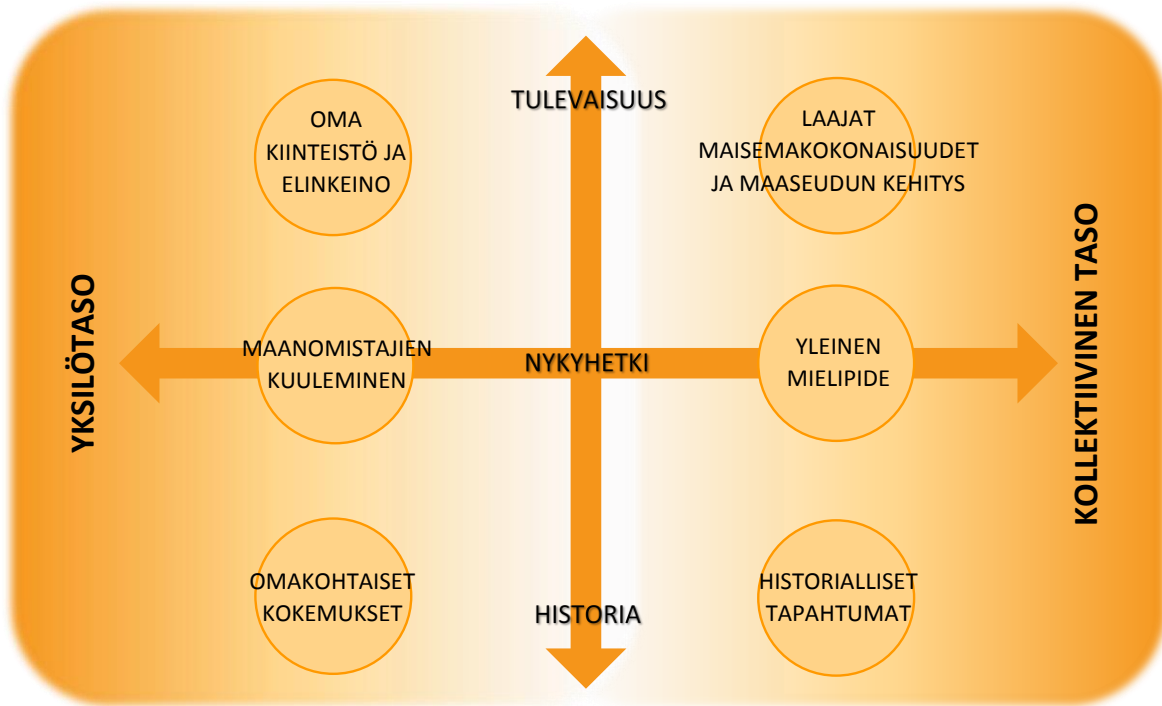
TULEVAISUUS

OMA KIINTEISTÖ JA ELINKEINO

LAAJAT MAISEMAKOKONAISUUDET JA MAASEUDUN KEHITYS

YKSILÖTASO

KOLLEKTIIVINEN TASO

MAANOMISTAJIEN KUULEMINEN

NYKYHETKI

YLEINEN MIELIPIDE

OMAKOHTAISET KOKEMUKSET

HISTORIA

HISTORIALLISET TAPAHTUMAT